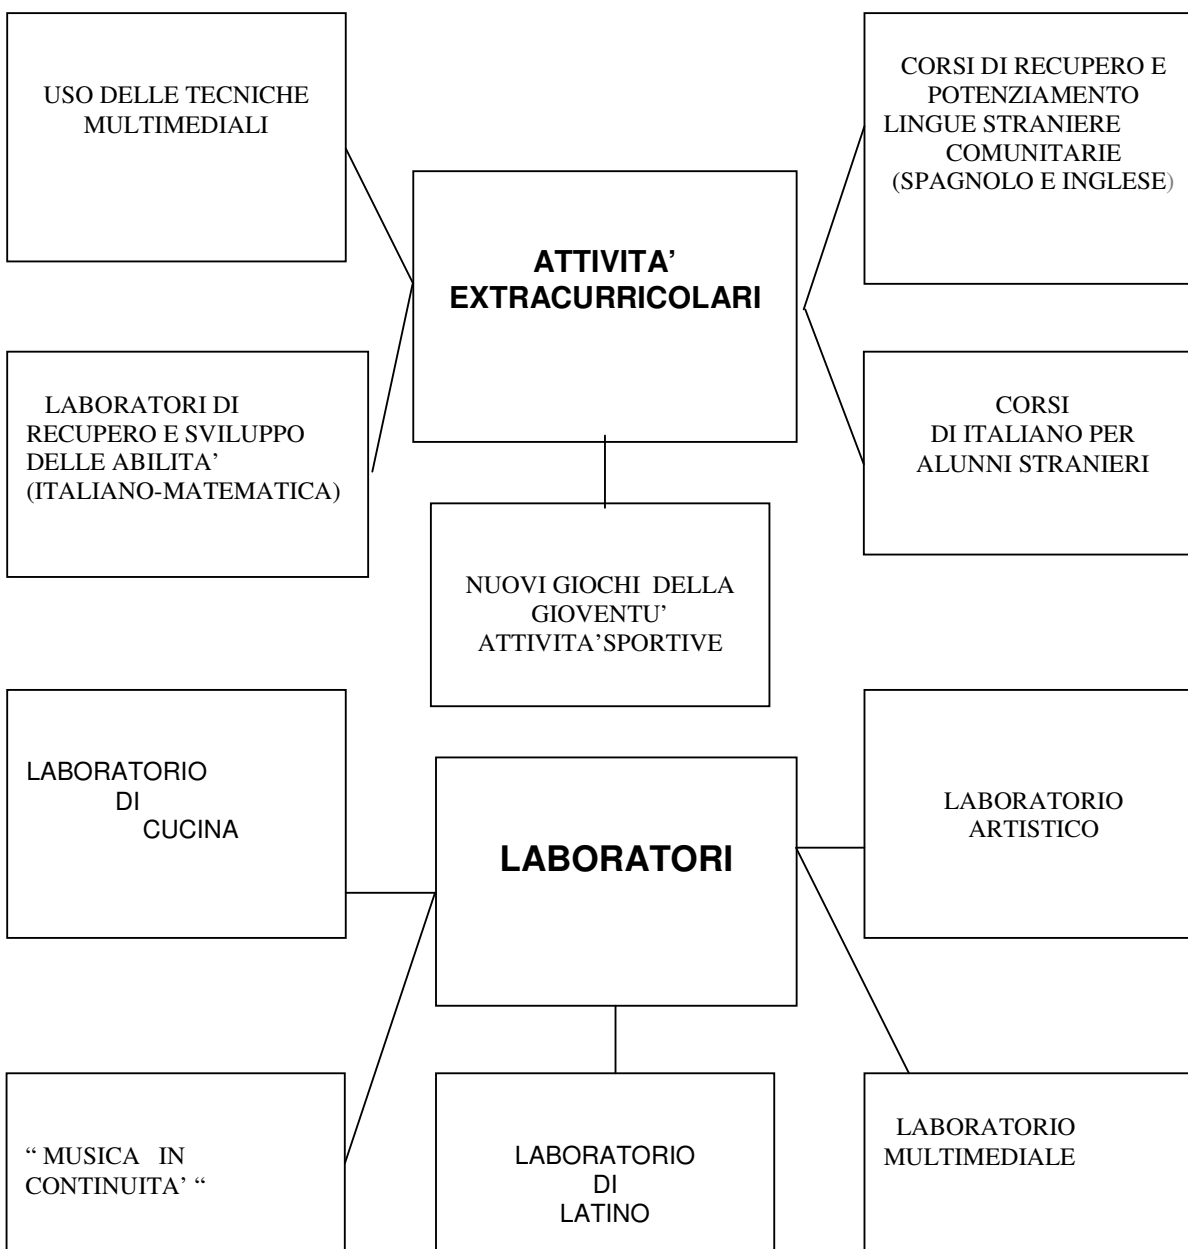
USO DELLE TECNICHE MULTIMEDIALI

CORSI DI RECUPERO E POTENZIAMENTO LINGUE STRANIERE COMUNITARIE (SPAGNOLO E INGLESE)

ATTIVITA' EXTRACURRICOLARI

LABORATORI DI RECUPERO E SVILUPPO DELLE ABILITA' (ITALIANO-MATEMATICA)

CORSI DI ITALIANO PER ALUNNI STRANIERI

NUOVI GIOCHI DELLA GIOVENTU' ATTIVITA'SPORTIVE

LABORATORIO DI CUCINA

LABORATORI

LABORATORIO ARTISTICO

" MUSICA IN CONTINUITA' "

LABORATORIO DI LATINO

LABORATORIO MULTIMEDIALE